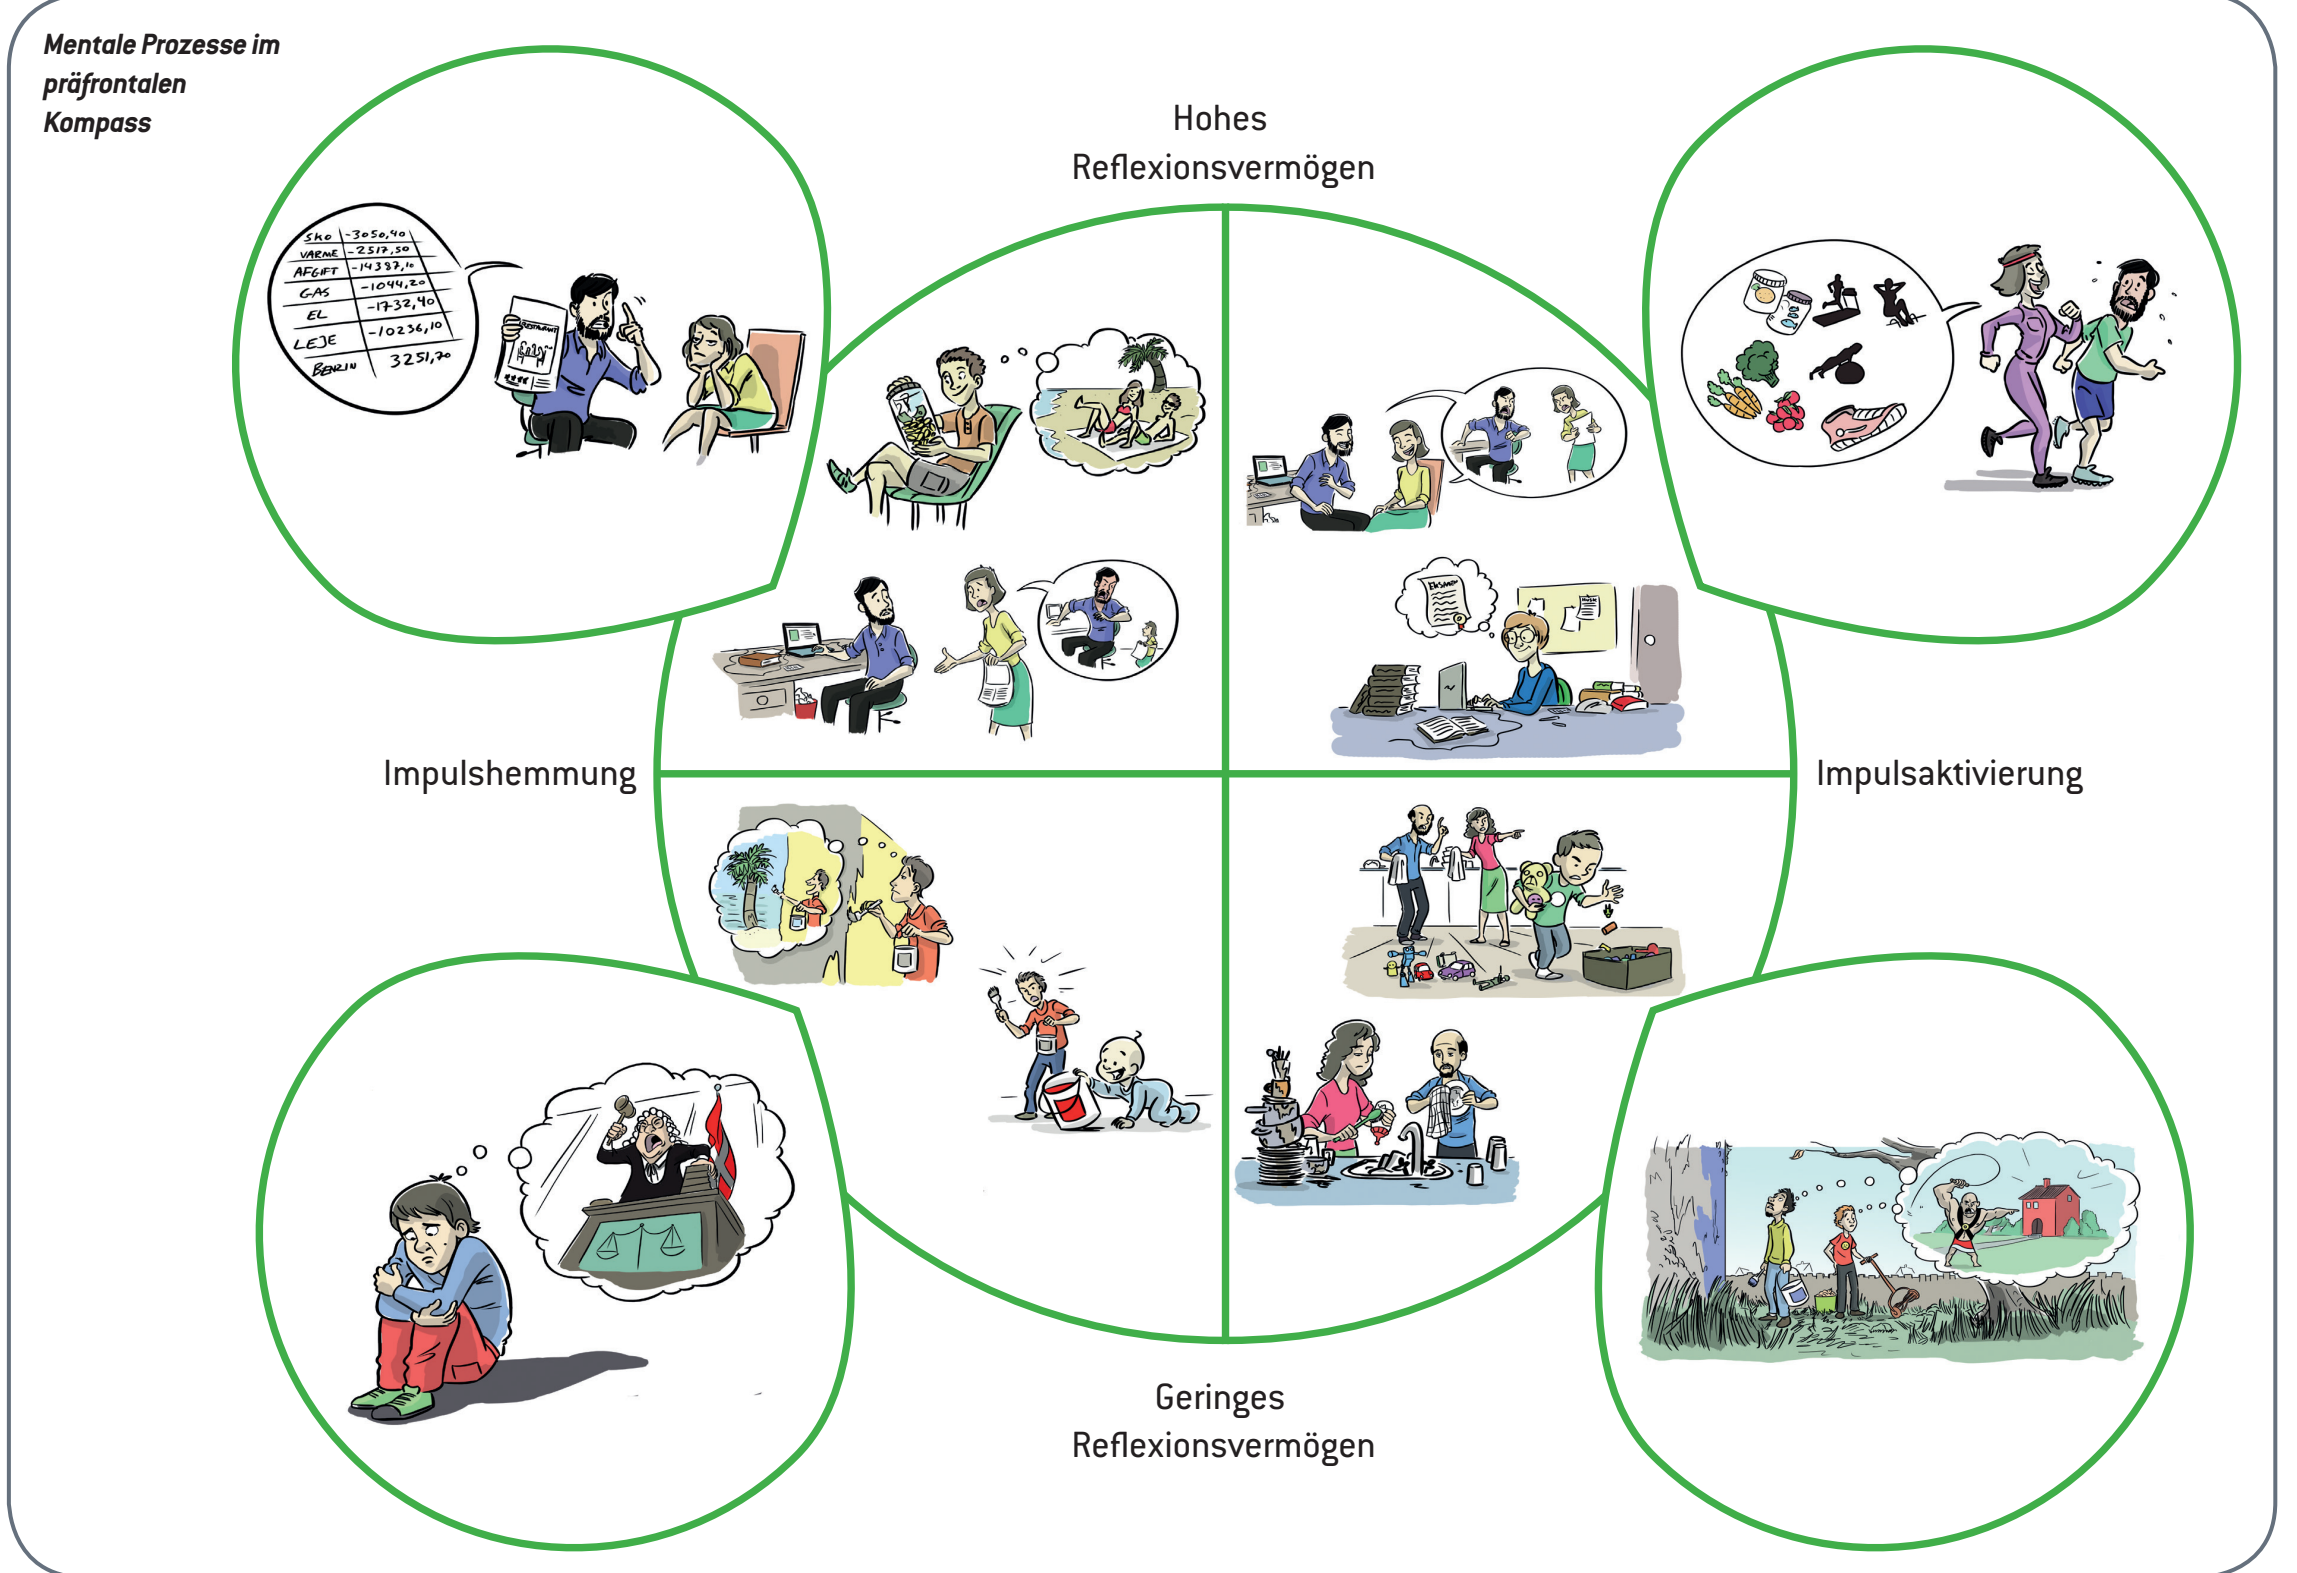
Mentale Prozesse im präfrontalen Kompass

Hohes Reflexionsvermögen

| Sko | -3050,40 |
|---|---|
| VARME | -2517,50 |
| AFGIFT | -14383,10 |
| GAS | -1044,20 |
| EL | -1732,40 |
| LEJE | -10236,10 |
| BENZIN | 3251,70 |

RESTAURANT

EKSAMEN

Impulshemmung

Impulsaktivierung

Geringes Reflexionsvermögen